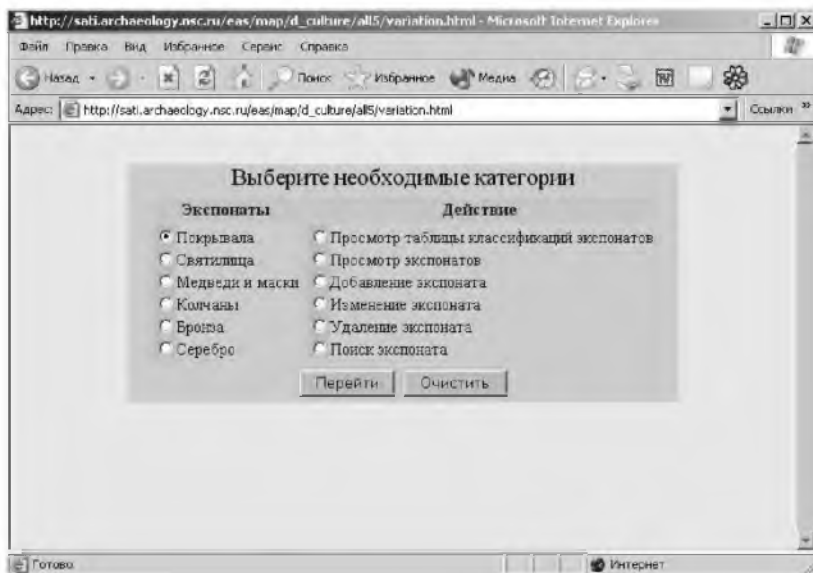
http://sati.archaeology.nsc.ru/eas/map/d_culture/all5/variation.html - Microsoft Internet Explorer

Файл Правка Вид Избранное Сервис Справка

Назад Поиск Избранное Медиа

Адрес: http://sati.archaeology.nsc.ru/eas/map/d_culture/all5/variation.html Ссылки

Выберите необходимые категории

| Экспонаты | Действие |
|---|---|
| Покрывала | Просмотр таблицы классификаций экспонатов |
| Святилища | Просмотр экспонатов |
| Медведи и маски | Добавление экспоната |
| Колчаны | Изменение экспоната |
| Бронза | Удаление экспоната |
| Серебро | Поиск экспоната |

Перейти Очистить

Готово Интернет